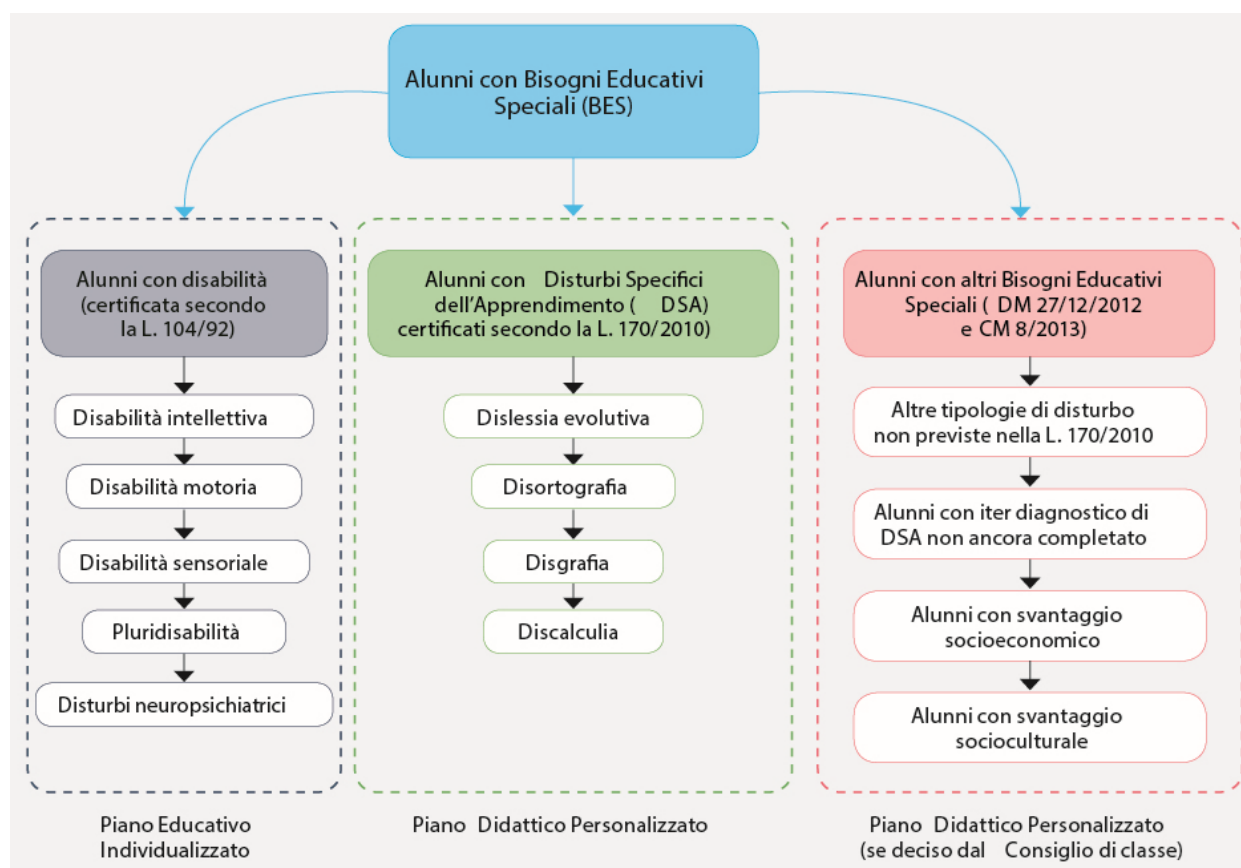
Alunni con Bisogni Educativi Speciali (BES)

Alunni con disabilità (certificata secondo la L. 104/92)

Disabilità intellettiva

Disabilità motoria

Disabilità sensoriale

Pluridisabilità

Disturbi neuropsichiatrici

Piano Educativo Individualizzato

Alunni con Disturbi Specifici dell'Apprendimento ( DSA) certificati secondo la L. 170/2010)

Dislessia evolutiva

Disortografia

Disgrafia

Discalculia

Piano Didattico Personalizzato

Alunni con altri Bisogni Educativi Speciali ( DM 27/12/2012 e CM 8/2013)

Altre tipologie di disturbo non previste nella L. 170/2010

Alunni con iter diagnostico di DSA non ancora completato

Alunni con svantaggio socioeconomico

Alunni con svantaggio socioculturale

Piano Didattico Personalizzato (se deciso dal Consiglio di classe)